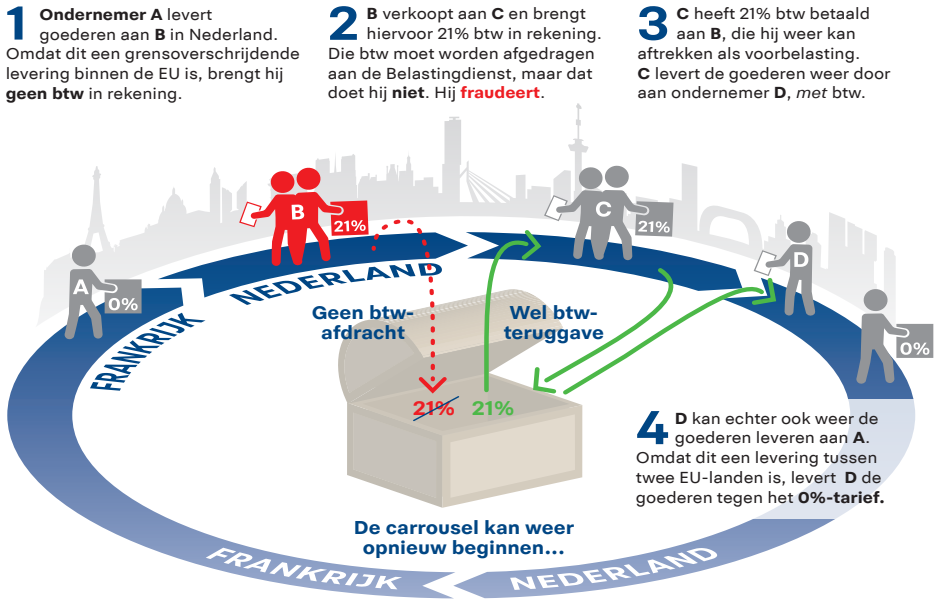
1 Ondernemer A levert goederen aan B in Nederland. Omdat dit een grensoverschrijdende levering binnen de EU is, brengt hij geen btw in rekening.

2 B verkoopt aan C en brengt hiervoor 21% btw in rekening. Die btw moet worden afgedragen aan de Belastingdienst, maar dat doet hij niet. Hij fraudeert.

3 C heeft 21% btw betaald aan B, die hij weer kan aftrekken als voorbelasting. C levert de goederen weer door aan ondernemer D, met btw.

B
21%
C
21%
D
A
0%
0%

NEDERLAND
FRANKRIJK

Geen btw-afdracht

Wel btw-teruggave

21%
21%

4 D kan echter ook weer de goederen leveren aan A. Omdat dit een levering tussen twee EU-landen is, levert D de goederen tegen het 0%-tarief.

De carrousel kan weer opnieuw beginnen...

FRANKRIJK
NEDERLAND